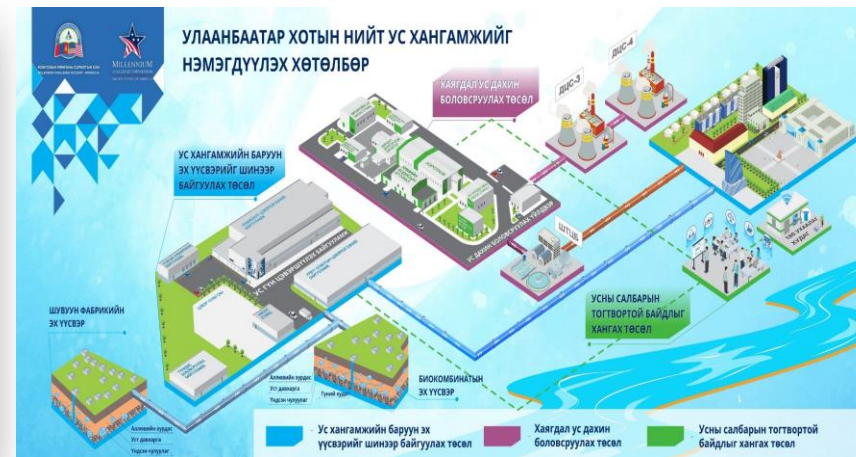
УЛААНБААТАР ХОТЫН НИЙТ УС ХАНГАМЖИЙГ НЭМЭГДҮҮЛЭХ ХӨТӨЛБӨР

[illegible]

MILLENNIUM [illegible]

ХАЯГДАЛ УС ДАХИН БОЛОВСРУУЛАХ ТӨСӨЛ

ДЦС-3

ДЦС-4

УС ХАНГАМЖИЙН БАРУУН ЭХ ҮҮСВЭРИЙГ ШИНЭЭР БАЙГУУЛАХ ТӨСӨЛ

ШУВУУН ФАБРИКИЙН ЭХ ҮҮСВЭР

УСНЫ САЛБАРЫН ТОГТВОРТОЙ БАЙДЛЫГ ХАНГАХ ТӨСӨЛ

БИОКОМБИНАТЫН ЭХ ҮҮСВЭР

Аллювийн хурдас
Усан давхарга
Үндсэн чулуулаг

Аллювийн хурдас
Усан давхарга
Үндсэн чулуулаг

ШТШБ

Ус хангамжийн баруун эх үүсвэрийг шинээр байгуулах төсөл

Хаягдал ус дахин боловсруулах төсөл

Усны салбарын тогтвортой байдлыг хангах төсөл